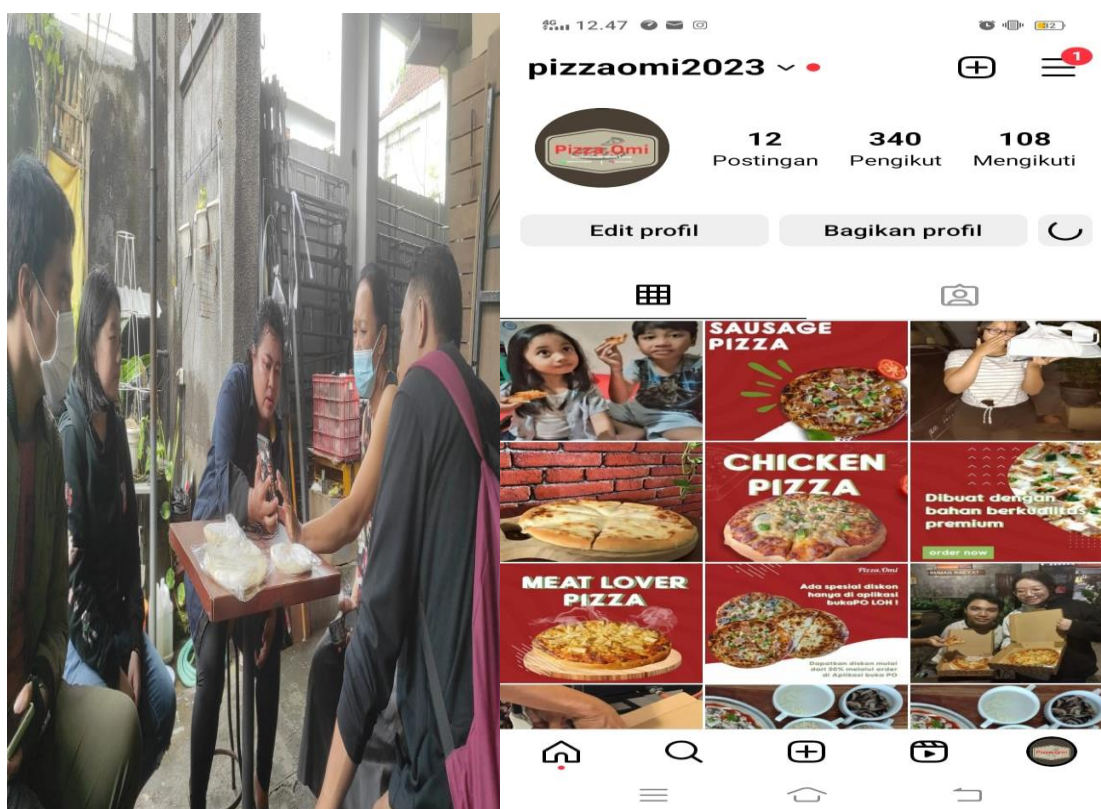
12.47

82

pizzaomi2023

1

Pizza Omi

12
Postingan

340
Pengikut

108
Mengikuti

Edit profil

Bagikan profil

SAUSAGE PIZZA

CHICKEN PIZZA

Dibuat dengan bahan berkualitas premium

order now

MEAT LOVER PIZZA

Pizza Omi

Ada spesial diskon hanya di aplikasi bukaPO LOH !

Dapatkan diskon mulai dari 50% melalui order di Aplikasi buka PO